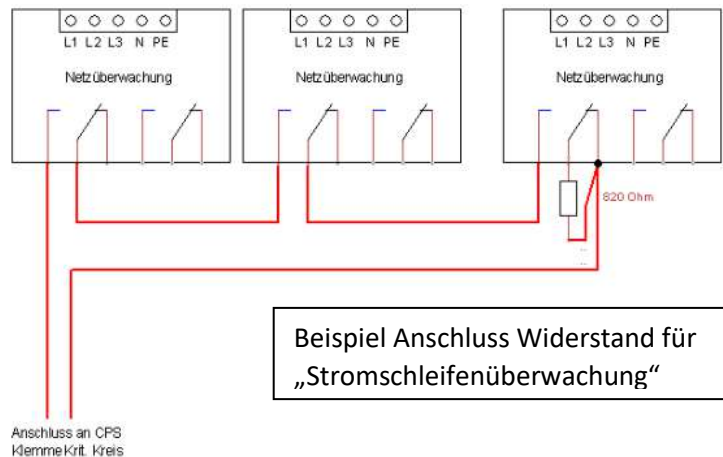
L1 L2 L3 N PE

Netzüberwachung

L1 L2 L3 N PE

Netzüberwachung

L1 L2 L3 N PE

Netzüberwachung

820 Ohm

Beispiel Anschluss Widerstand für „Stromschleifenüberwachung“

Anschluss an CPS
Klemme Krit. Kreis